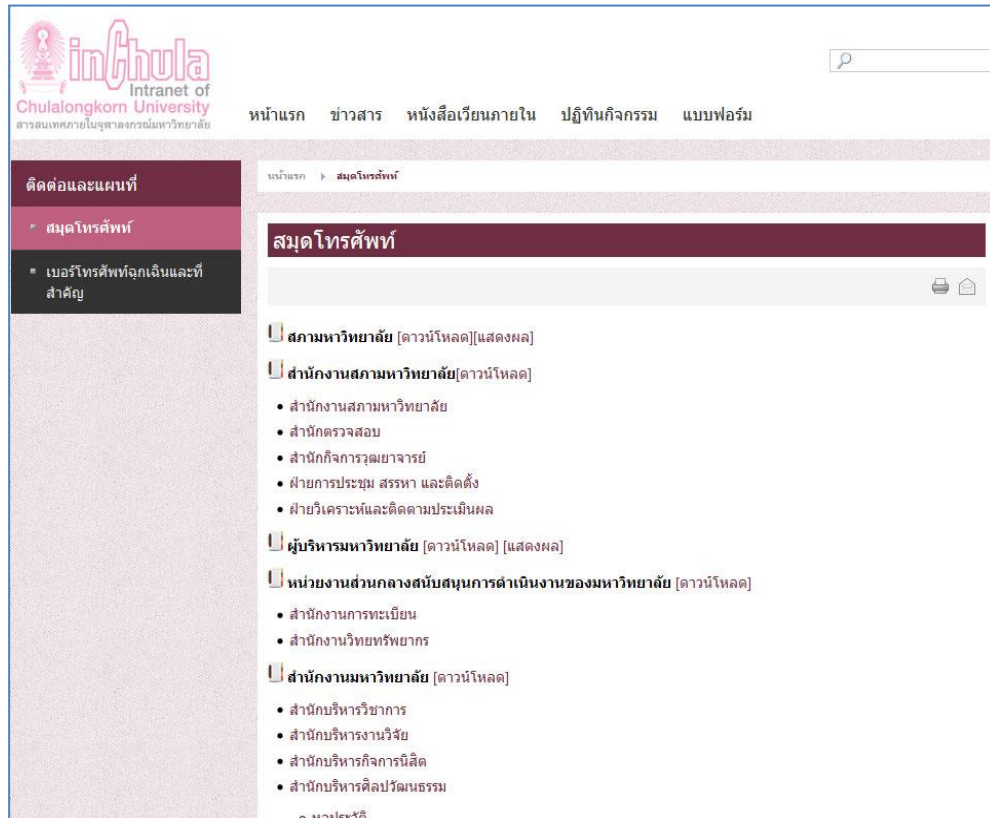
inChula
Intranet of
Chulalongkorn University
สารสนเทศภายในจุฬาลงกรณ์มหาวิทยาลัย

หน้าแรก ข่าวสาร หนังสือเวียนภายใน ปฏิทินกิจกรรม แบบฟอร์ม

ติดต่อและแผนที่
▪ สมุดโทรศัพท์
▪ เบอร์โทรศัพท์ฉุกเฉินและที่สำคัญ

หน้าแรก ▸ สมุดโทรศัพท์

สมุดโทรศัพท์

สภามหาวิทยาลัย [ดาวน์โหลด][แสดงผล]

สำนักงานสภามหาวิทยาลัย[ดาวน์โหลด]

• สำนักงานสภามหาวิทยาลัย
• สำนักตรวจสอบ
• สำนักกิจการวุฒยาจารย์
• ฝ่ายการประชุม สรรหา และติดตั้ง
• ฝ่ายวิเคราะห์และติดตามประเมินผล

ผู้บริหารมหาวิทยาลัย [ดาวน์โหลด] [แสดงผล]

หน่วยงานส่วนกลางสนับสนุนการดำเนินงานของมหาวิทยาลัย [ดาวน์โหลด]

• สำนักงานการทะเบียน
• สำนักงานวิทยทรัพยากร

สำนักงานมหาวิทยาลัย [ดาวน์โหลด]

• สำนักบริหารวิชาการ
• สำนักบริหารงานวิจัย
• สำนักบริหารกิจการนิสิต
• สำนักบริหารศิลปวัฒนธรรม

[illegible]